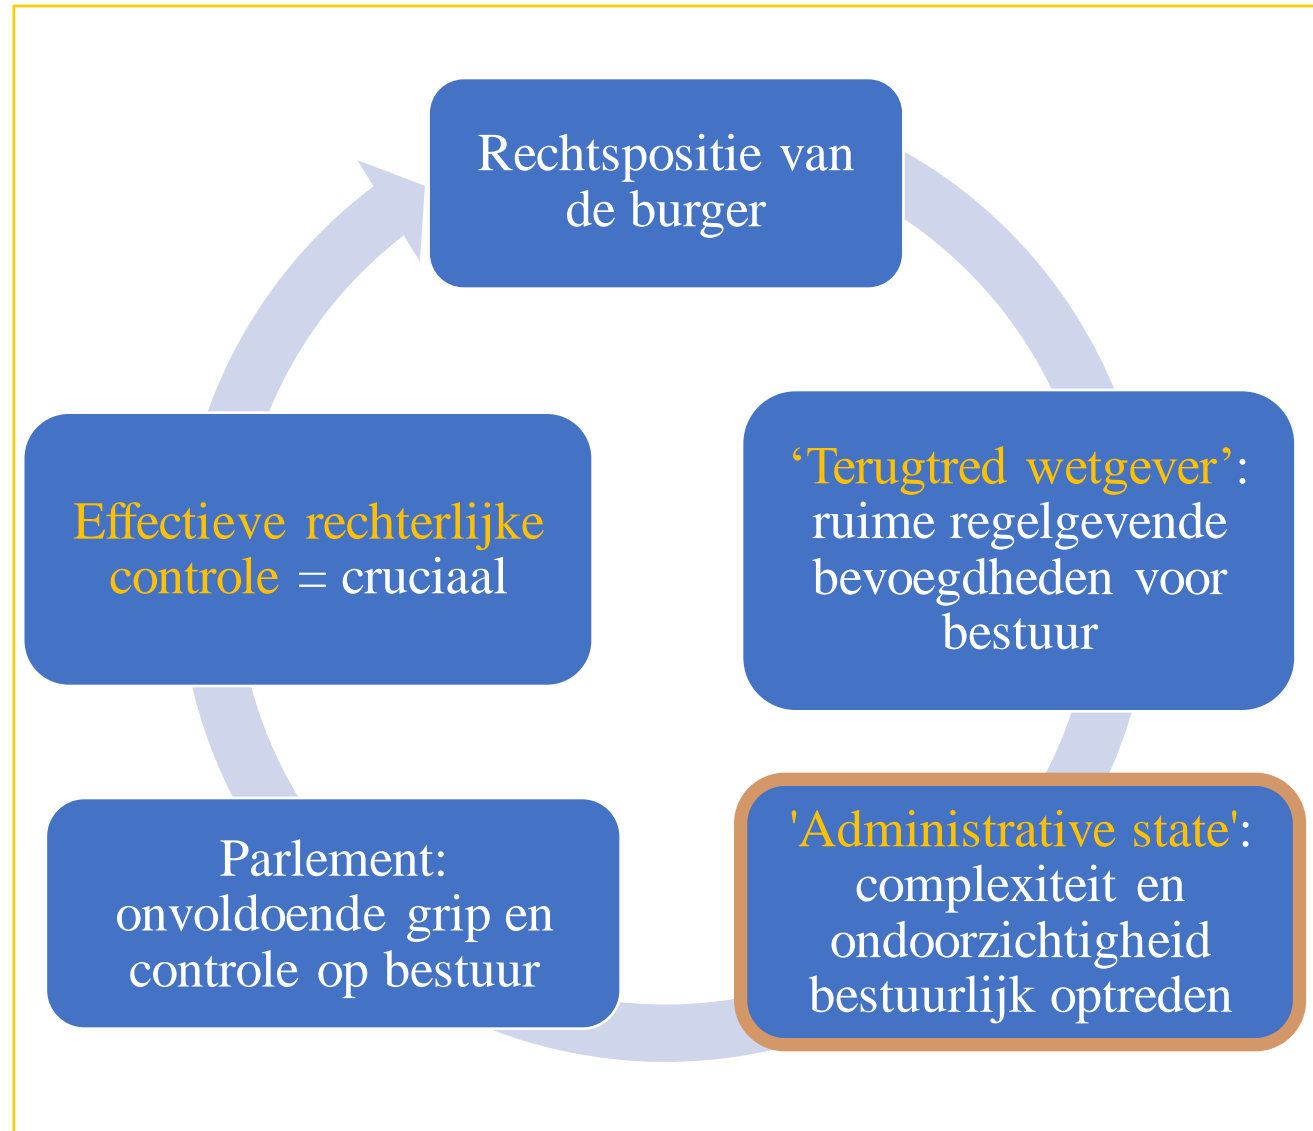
Rechtspositie van de burger

‘Terugtred wetgever’: ruime regelgevende bevoegdheden voor bestuur

'Administrative state': complexiteit en ondoorzichtigheid bestuurlijk optreden

Parlement: onvoldoende grip en controle op bestuur

Effectieve rechterlijke controle = cruciaal